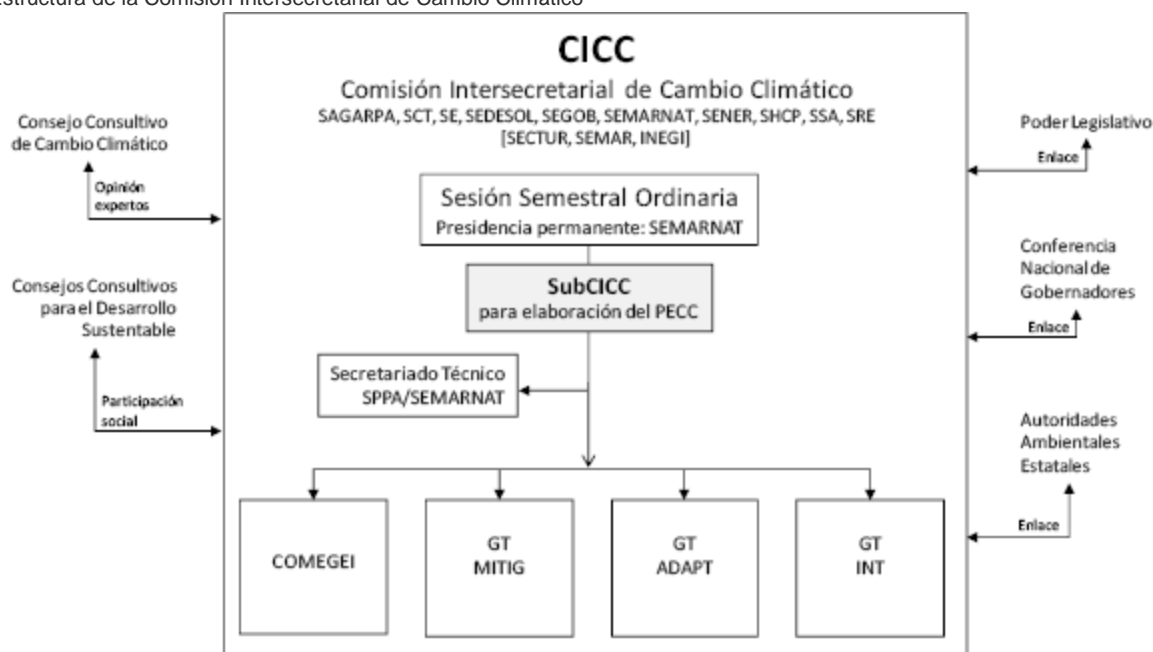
Estructura de la Comisión Intersecretarial de Cambio Climático

CICC

Comisión Intersecretarial de Cambio Climático

SAGARPA, SCT, SE, SEDESOL, SEGOB, SEMARNAT, SENER, SHCP, SSA, SRE [SECTUR, SEMAR, INEGI]

Consejo Consultivo de Cambio Climático

Opinión expertos

Consejos Consultivos para el Desarrollo Sustentable

Participación social

Sesión Semestral Ordinaria

Presidencia permanente: SEMARNAT

SubCICC

para elaboración del PECC

Secretariado Técnico SPPA/SEMARNAT

COMEGEI

GT MITIG

GT ADAPT

GT INT

Poder Legislativo

Enlace

Conferencia Nacional de Gobernadores

Enlace

Autoridades Ambientales Estatales

Enlace